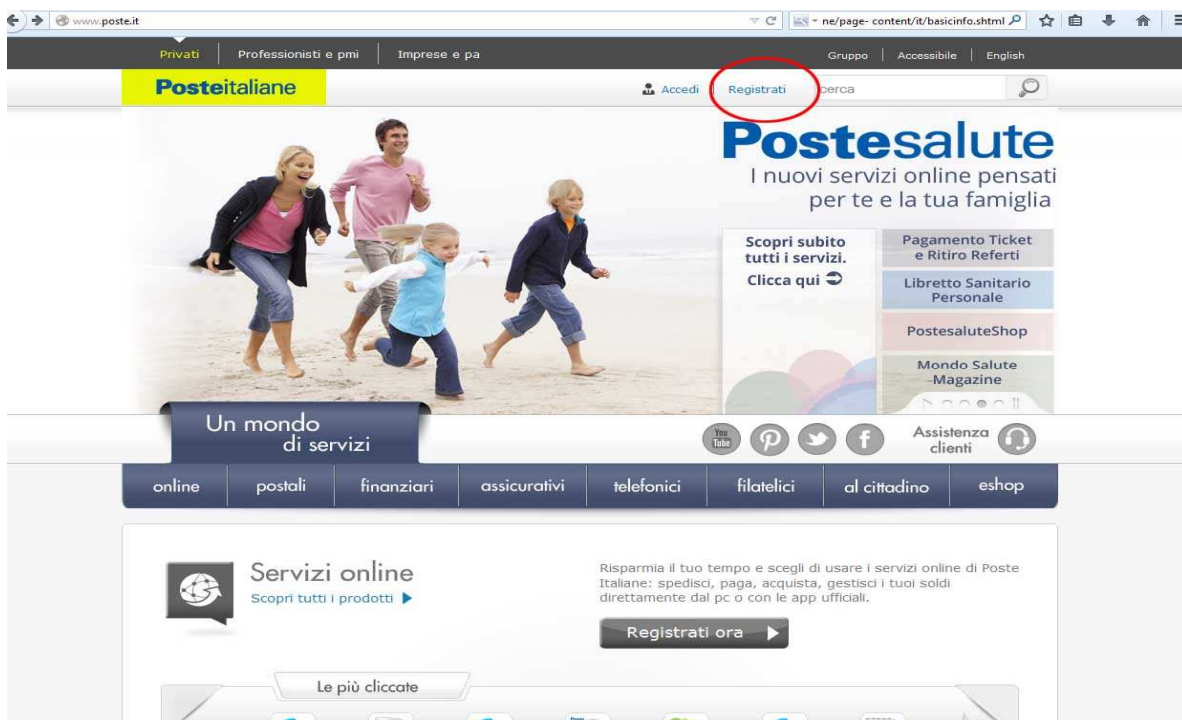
www.poste.it

ne/page- content/it/basicinfo.shtml

Privati | Professionisti e pmi | Imprese e pa

Gruppo | Accessibile | English

Posteitaliane

Accedi | Registrati | cerca

Postesalute
I nuovi servizi online pensati per te e la tua famiglia

Scopri subito tutti i servizi.
Clicca qui

Pagamento Ticket e Ritiro Referti

Libretto Sanitario Personale

PostesaluteShop

Mondo Salute Magazine

Un mondo di servizi

You Tube

Assistenza clienti

| online | postali | finanziari | assicurativi | telefonici | filatelici | al cittadino | eshop |
|---|---|---|---|---|---|---|---|

Servizi online
Scopri tutti i prodotti

Risparmia il tuo tempo e scegli di usare i servizi online di Poste Italiane: spedisci, paga, acquista, gestisci i tuoi soldi direttamente dal pc o con le app ufficiali.

Registrati ora

Le più cliccate